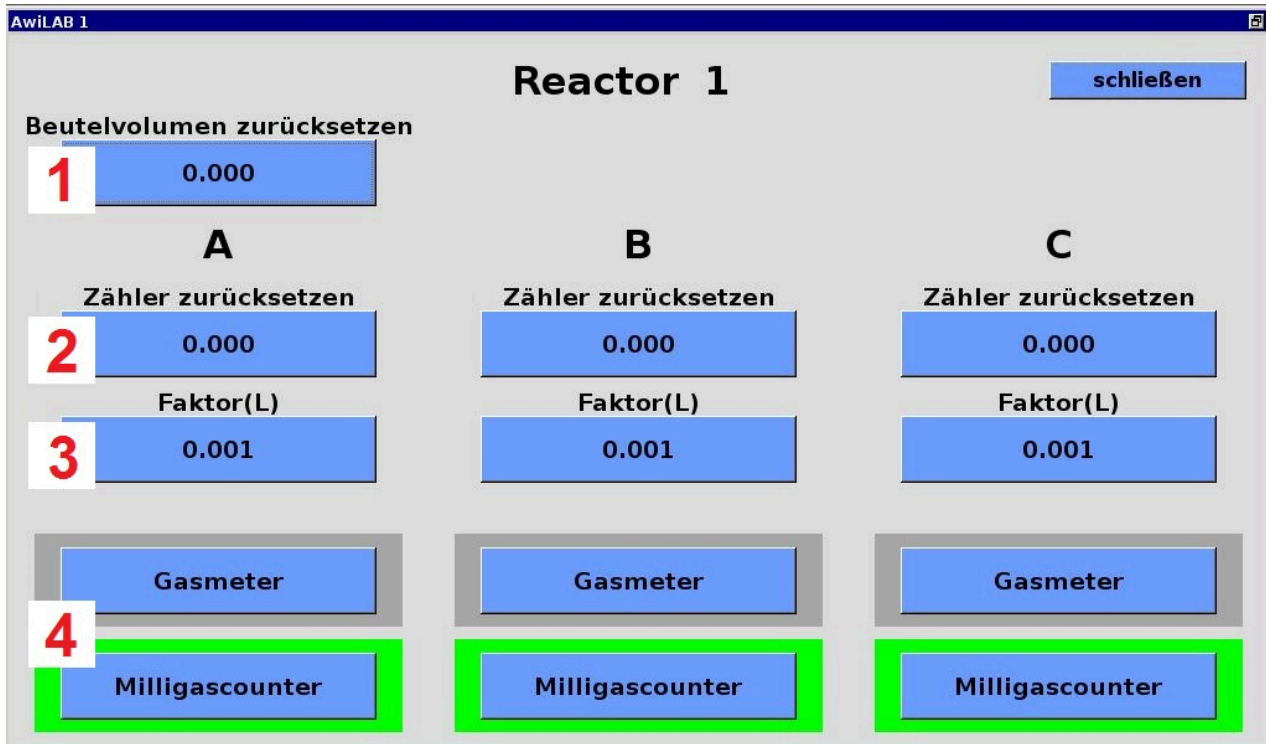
AwiLAB 1

Reactor 1

schließen

Beutelvolumen zurücksetzen

1 0.000

A

B

C

Zähler zurücksetzen

2 0.000

Zähler zurücksetzen

0.000

Zähler zurücksetzen

0.000

Faktor(L)

3 0.001

Faktor(L)

0.001

Faktor(L)

0.001

Gasmeter

Gasmeter

Gasmeter

4

Milligascounter

Milligascounter

Milligascounter